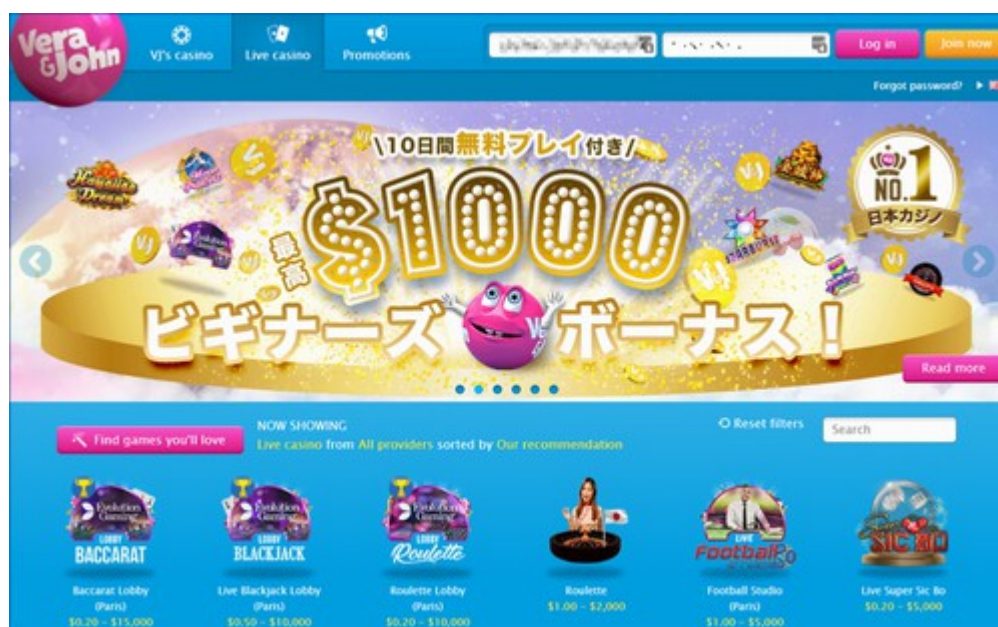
Vera&John

VJ's casino
Live casino
Promotions

Log in
Join now
Forgot password?

\10日間無料プレイ付き/
最高 $1000
ビギナーズ ボーナス！
NO.1 日本カジノ

Read more

Find games you'll love
NOW SHOWING
Live casino from All providers sorted by Our recommendation
Reset filters
Search

Evolution Gaming LOBBY BACCARAT
Baccarat Lobby (Paris)
$0.20 - $15,000

Evolution Gaming LOBBY BLACKJACK
Live Blackjack Lobby (Paris)
$0.50 - $10,000

Evolution Gaming LOBBY Roulette
Roulette Lobby (Paris)
$0.20 - $10,000

Roulette
$1.00 - $2,000

LIVE Football Studio
Football Studio (Paris)
$1.00 - $5,000

Super SIC BO
Live Super Sic Bo
$0.20 - $5,000